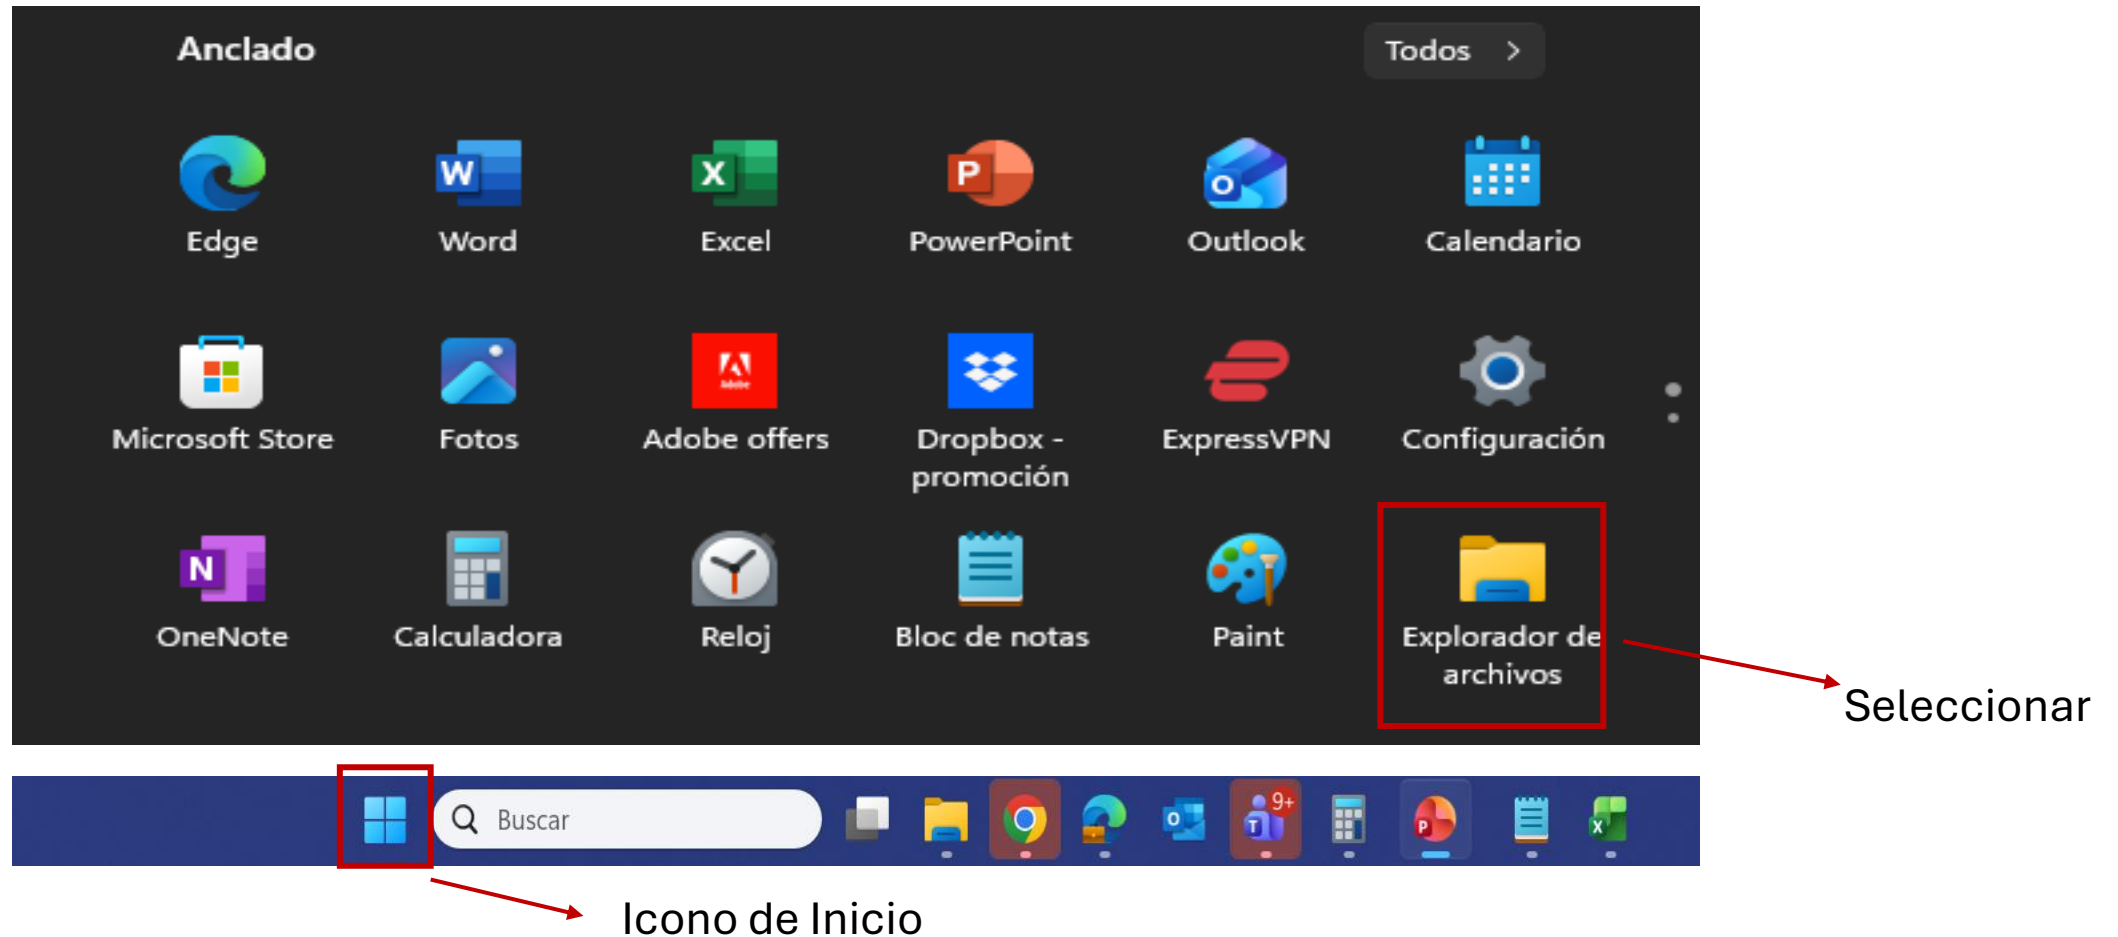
Anclado

Todos >

Edge
Word
Excel
PowerPoint
Outlook
Calendario

Microsoft Store
Fotos
Adobe offers
Dropbox - promoción
ExpressVPN
Configuración

OneNote
Calculadora
Reloj
Bloc de notas
Paint
Explorador de archivos

Seleccionar

Buscar

9+

Icono de Inicio